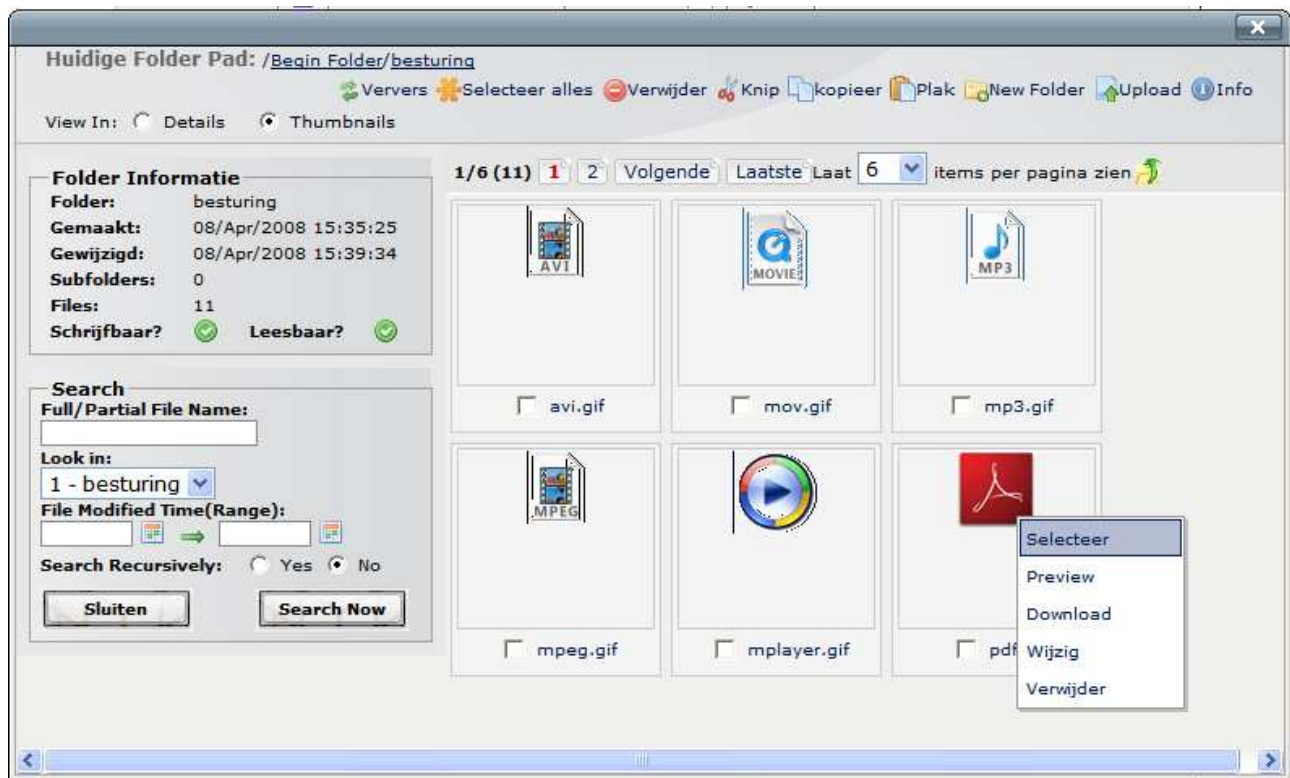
Huidige Folder Pad: /Begin Folder/besturing

Ververs Selecteer alles Verwijder Knip kopieer Plak New Folder Upload Info

View In: Details Thumbnails

Folder Informatie
Folder: besturing
Gemaakt: 08/Apr/2008 15:35:25
Gewijzigd: 08/Apr/2008 15:39:34
Subfolders: 0
Files: 11
Schrijfbaar? Leesbaar?

Search
Full/Partial File Name:
Look in:
1 - besturing
File Modified Time(Range):
Search Recursively: Yes No
Sluiten Search Now

1/6 (11) 1 2 Volgende Laatste Laat 6 items per pagina zien

AVI
avi.gif
MOVIE
mov.gif
MP3
mp3.gif
MPEG
mpeg.gif
mplayer.gif
pdf

Selecteer
Preview
Download
Wijzig
Verwijder